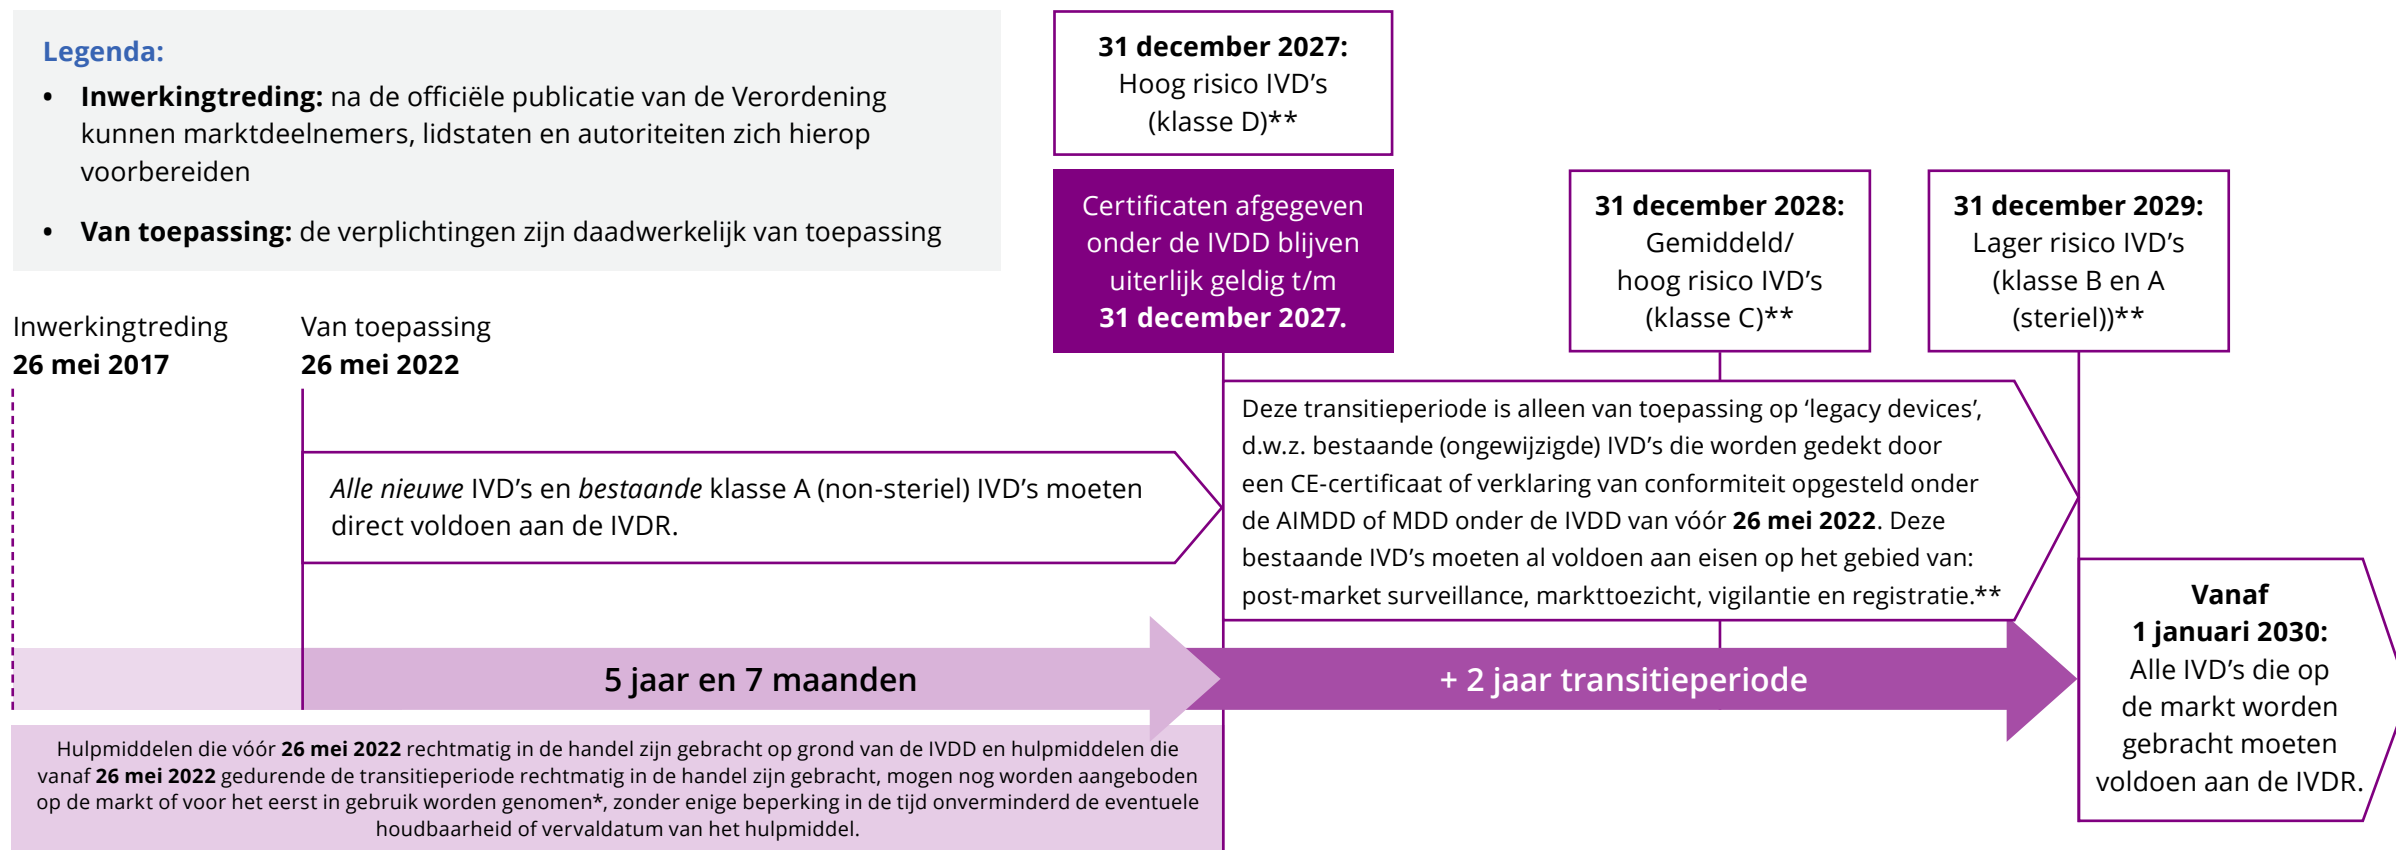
Legenda:

- **Inwerkingtreding:** na de officiële publicatie van de Verordening kunnen marktdeelnemers, lidstaten en autoriteiten zich hierop voorbereiden
- **Van toepassing:** de verplichtingen zijn daadwerkelijk van toepassing

**31 december 2027:**
Hoog risico IVD's
(klasse D)**

Certificaten afgegeven onder de IVDD blijven uiterlijk geldig t/m **31 december 2027.**

**31 december 2028:**
Gemiddeld/
hoog risico IVD's
(klasse C)**

**31 december 2029:**
Lager risico IVD's
(klasse B en A
(steriel))**

Inwerkingtreding
**26 mei 2017**

Van toepassing
**26 mei 2022**

*Alle nieuwe* IVD's en *bestaande* klasse A (non-steriel) IVD's moeten direct voldoen aan de IVDR.

Deze transitieperiode is alleen van toepassing op 'legacy devices', d.w.z. bestaande (ongewijzigde) IVD's die worden gedekt door een CE-certificaat of verklaring van conformiteit opgesteld onder de AIMDD of MDD onder de IVDD van vóór **26 mei 2022**. Deze bestaande IVD's moeten al voldoen aan eisen op het gebied van: post-market surveillance, markttoezicht, vigilantie en registratie.**

5 jaar en 7 maanden

+ 2 jaar transitieperiode

**Vanaf**
**1 januari 2030:**
Alle IVD's die op de markt worden gebracht moeten voldoen aan de IVDR.

Hulpmiddelen die vóór **26 mei 2022** rechtmatig in de handel zijn gebracht op grond van de IVDD en hulpmiddelen die vanaf **26 mei 2022** gedurende de transitieperiode rechtmatig in de handel zijn gebracht, mogen nog worden aangeboden op de markt of voor het eerst in gebruik worden genomen*, zonder enige beperking in de tijd onverminderd de eventuele houdbaarheid of vervaldatum van het hulpmiddel.